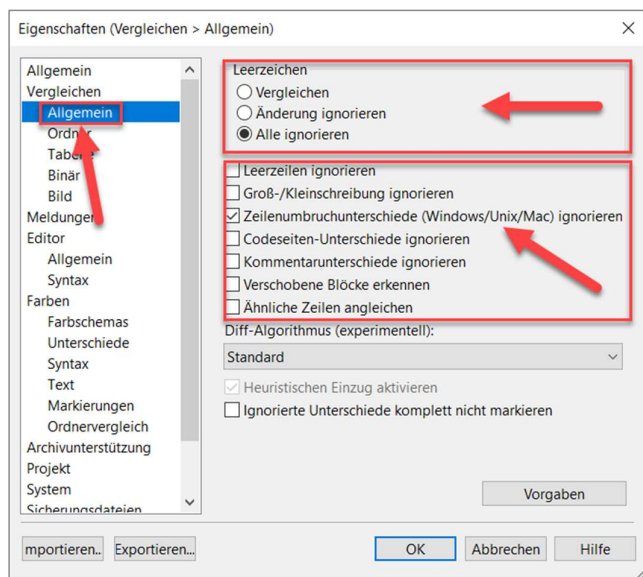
Eigenschaften (Vergleichen > Allgemein)

Allgemein
Vergleichen
Allgemein
Ordner
Tabelle
Binär
Bild
Meldungen
Editor
Allgemein
Syntax
Farben
Farbschemas
Unterschiede
Syntax
Text
Markierungen
Ordnervergleich
Archivunterstützung
Projekt
System
Sicherungsdateien

Leerzeichen
Vergleichen
Änderung ignorieren
Alle ignorieren

Leerzeilen ignorieren
Groß-/Kleinschreibung ignorieren
Zeilenumbruchunterschiede (Windows/Unix/Mac) ignorieren
Codeseiten-Unterschiede ignorieren
Kommentarunterschiede ignorieren
Verschobene Blöcke erkennen
Ähnliche Zeilen angleichen

Diff-Algorithmus (experimentell):
Standard

Heuristischen Einzug aktivieren
Ignorierte Unterschiede komplett nicht markieren

Vorgaben

mportieren... Exportieren... OK Abbrechen Hilfe